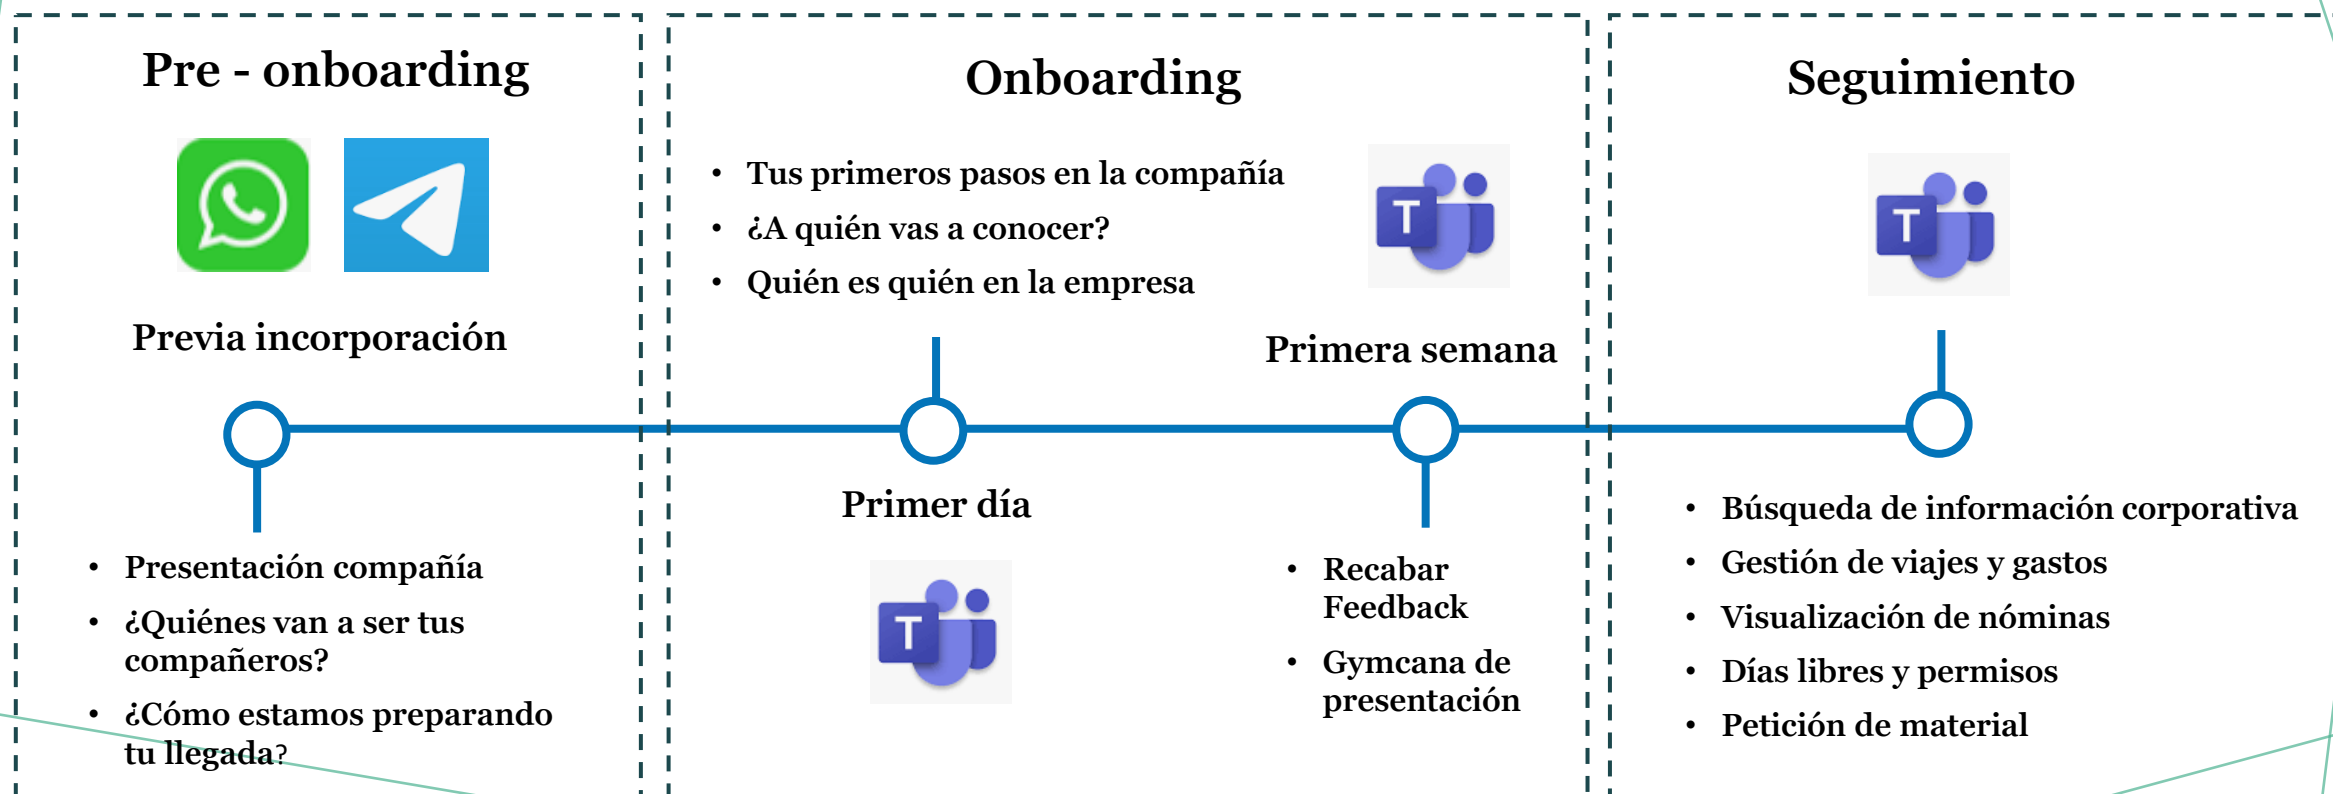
Pre - onboarding

Previa incorporación

- Presentación compañía
- ¿Quiénes van a ser tus compañeros?
- ¿Cómo estamos preparando tu llegada?

Onboarding

- Tus primeros pasos en la compañía
- ¿A quién vas a conocer?
- Quién es quién en la empresa

Primer día

T

Primera semana

T

- Recabar Feedback
- Gymcana de presentación

Seguimiento

T

- Búsqueda de información corporativa
- Gestión de viajes y gastos
- Visualización de nóminas
- Días libres y permisos
- Petición de material